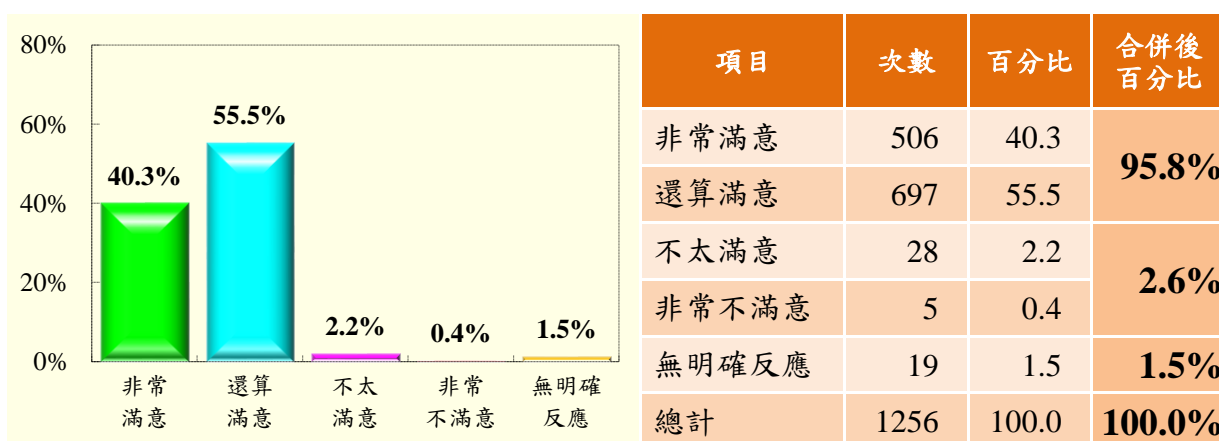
80%
60%
40%
20%
0%

40.3%
55.5%
2.2%
0.4%
1.5%

非常滿意
還算滿意
不太滿意
非常不滿意
無明確反應

| 項目 | 次數 | 百分比 | 合併後百分比 |
|---|---|---|---|
| 非常滿意 | 506 | 40.3 | 95.8% |
| 還算滿意 | 697 | 55.5 | |
| 不太滿意 | 28 | 2.2 | 2.6% |
| 非常不滿意 | 5 | 0.4 | |
| 無明確反應 | 19 | 1.5 | 1.5% |
| 總計 | 1256 | 100.0 | 100.0% |